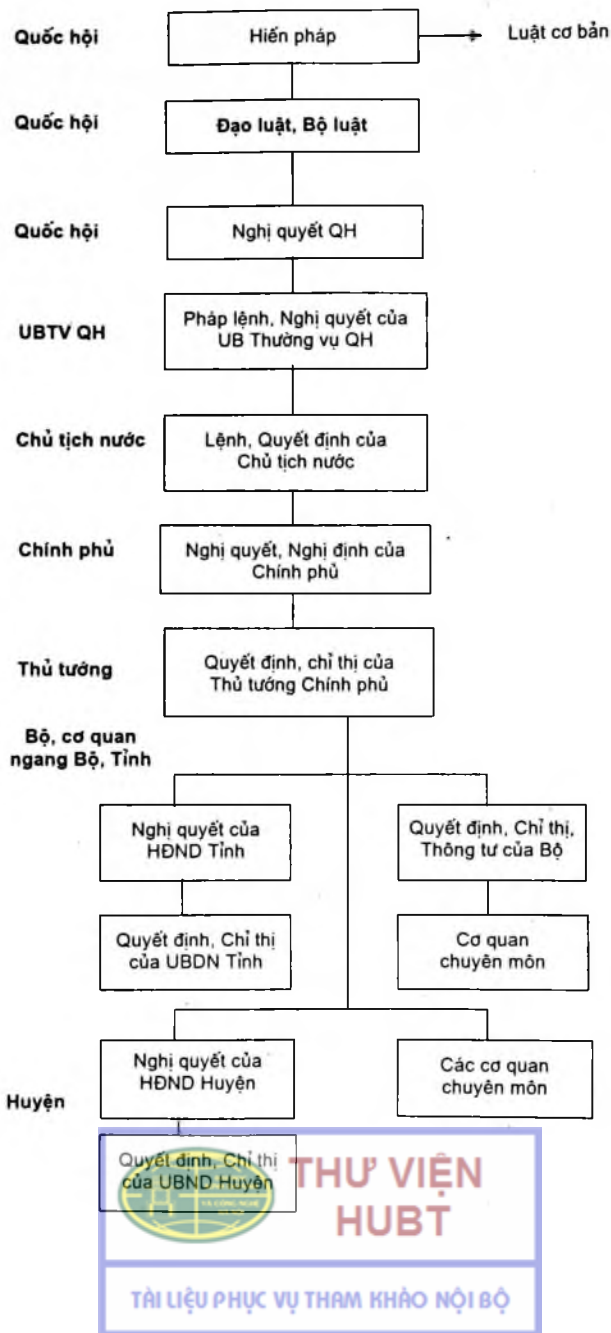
Quốc hội

Hiến pháp

Luật cơ bản

Quốc hội

Đạo luật, Bộ luật

Quốc hội

Nghị quyết QH

UBTV QH

Pháp lệnh, Nghị quyết của UB Thường vụ QH

Chủ tịch nước

Lệnh, Quyết định của Chủ tịch nước

Chính phủ

Nghị quyết, Nghị định của Chính phủ

Thủ tướng

Quyết định, chỉ thị của Thủ tướng Chính phủ

Bộ, cơ quan ngang Bộ, Tỉnh

Nghị quyết của HĐND Tỉnh

Quyết định, Chỉ thị, Thông tư của Bộ

Quyết định, Chỉ thị của UBDN Tỉnh

Cơ quan chuyên môn

Huyện

Nghị quyết của HĐND Huyện

Các cơ quan chuyên môn

Quyết định, Chỉ thị của UBND Huyện

THƯ VIỆN HUBT

TÀI LIỆU PHỤC VỤ THAM KHẢO NỘI BỘ